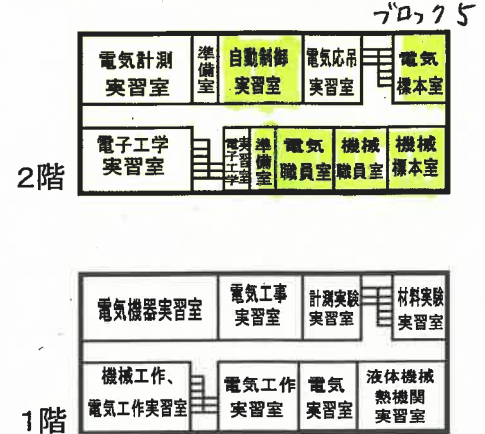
ブロック5

電気計測実習室
準備室
自動制御実習室
電気応用実習室
電気標本室

電子工学実習室
電子工学実習室
準備室
電気職員室
機械職員室
機械標本室

2階

電気機器実習室
電気工事実習室
計測実験実習室
材料実験実習室

機械工作、電気工作実習室
電気工作実習室
電気実習室
液体機械熱機関実習室

1階